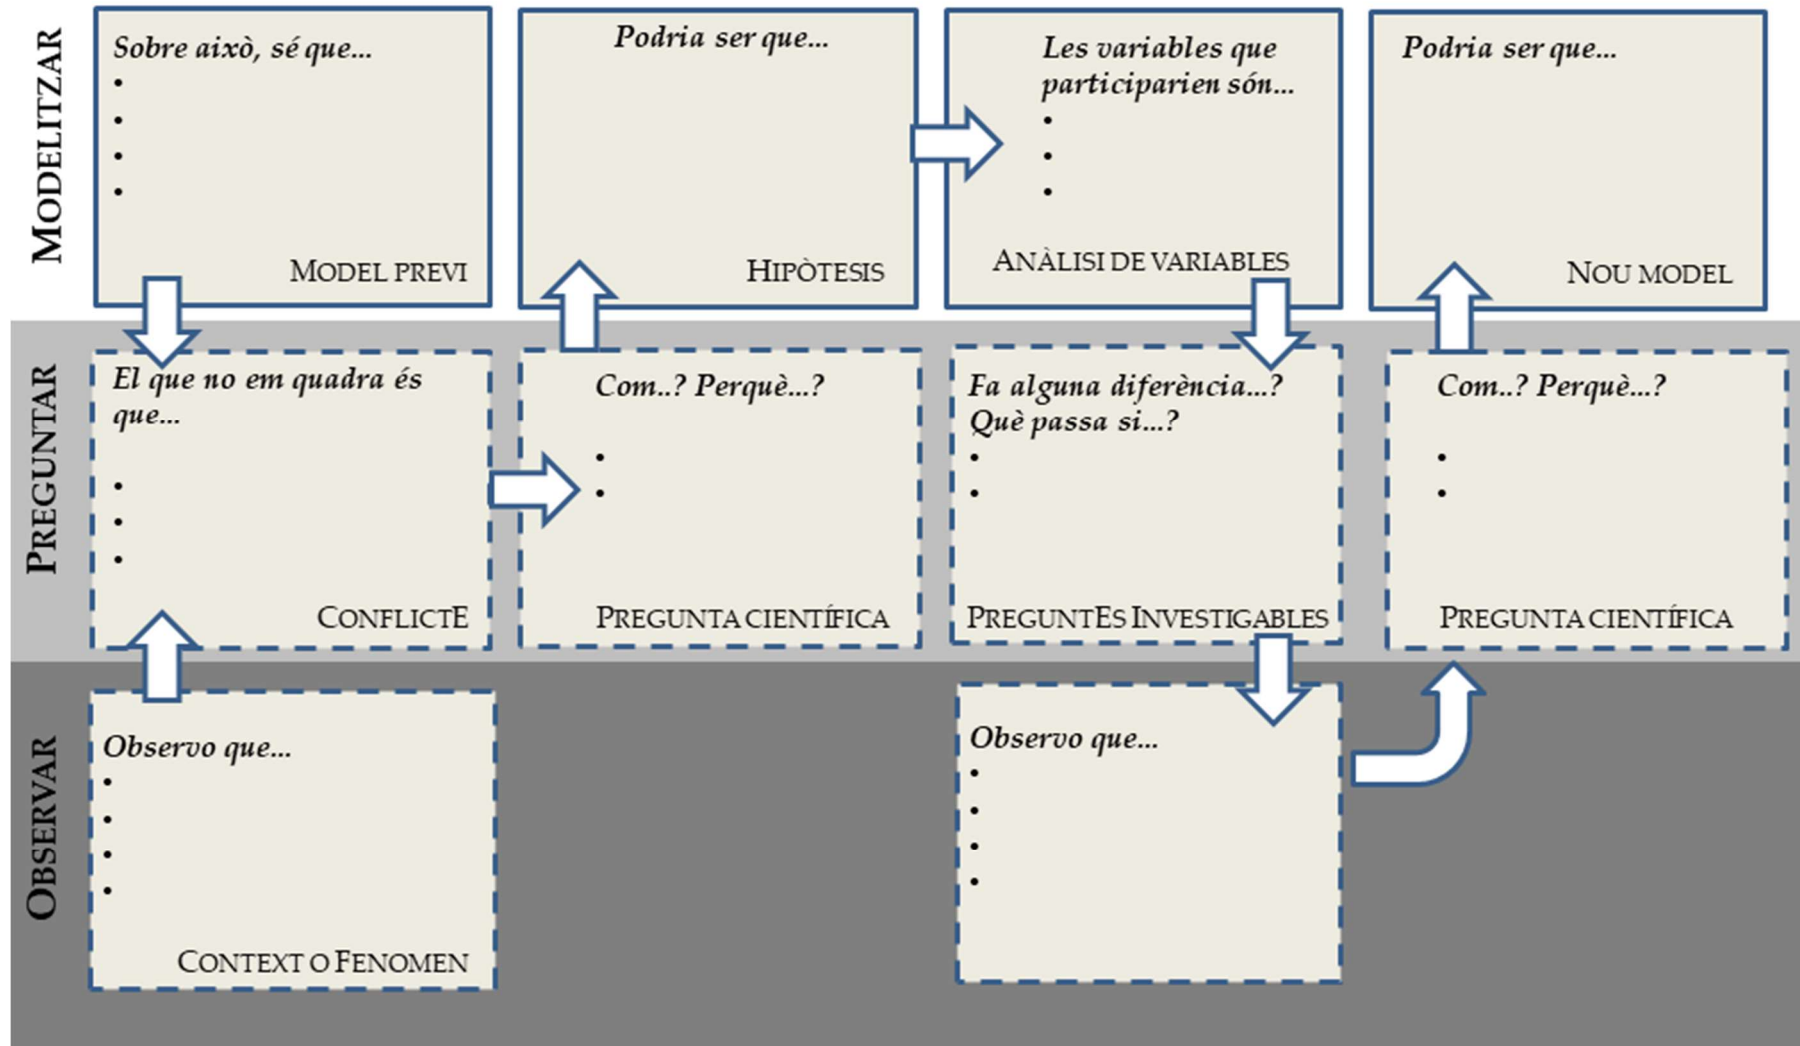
MODELITZAR

Sobre això, sé que...
•
•
•
•
MODEL PREVI

Podria ser que...
HIPÒTESIS

Les variables que participarien són...
•
•
•
ANÀLISI DE VARIABLES

Podria ser que...
NOU MODEL

PREGUNTAR

El que no em quadra és que...
•
•
•
CONFLICTE

Com..? Perquè...?
•
•
PREGUNTA CIENTÍFICA

Fa alguna diferència...? Què passa si...?
•
•
PREGUNTES INVESTIGABLES

Com..? Perquè...?
•
•
PREGUNTA CIENTÍFICA

OBSERVAR

Observo que...
•
•
•
•
CONTEXT O FENOMEN

Observo que...
•
•
•
•